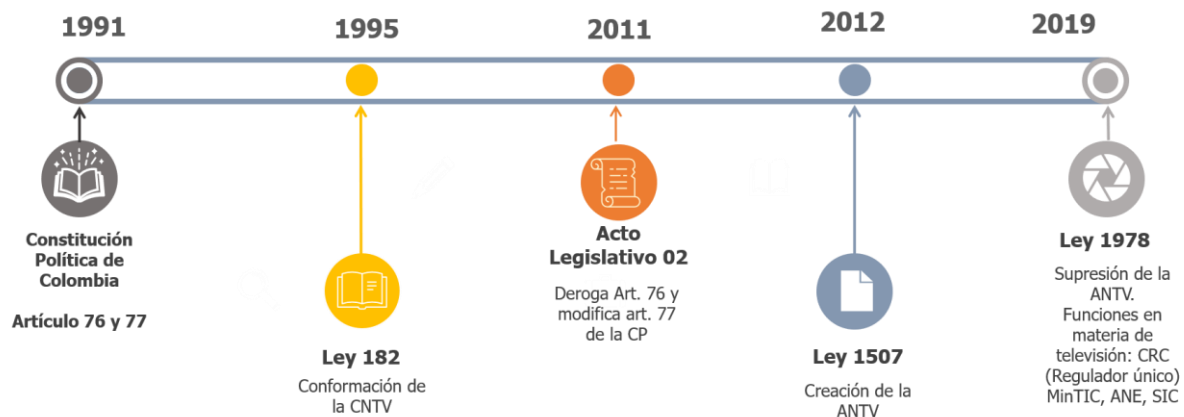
1991

1995

2011

2012

2019

Constitución Política de Colombia

Artículo 76 y 77

Ley 182

Conformación de la CNTV

Acto Legislativo 02

Deroga Art. 76 y modifica art. 77 de la CP

Ley 1507

Creación de la ANTV

Ley 1978

Supresión de la ANTV. Funciones en materia de televisión: CRC (Regulador único) MinTIC, ANE, SIC